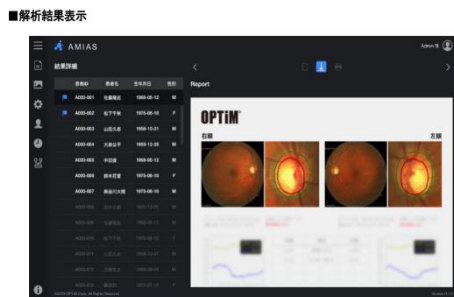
■解析結果表示

AMIAS

Admin様

結果詳細

Report

| 患者ID | 患者名 | 生年月日 | 性別 |
|---|---|---|---|
| A000-001 | 佐藤隆志 | 1958-05-12 | M |
| A000-002 | 松下千秋 | 1973-06-10 | F |
| A000-003 | 山田太郎 | 1956-10-31 | M |
| A000-004 | 大森公平 | 1955-12-20 | M |
| A000-005 | 中辺健 | 1968-08-12 | M |
| A000-006 | 鈴木花理 | 1975-09-10 | F |
| A000-007 | 長谷川大地 | 1973-06-10 | M |
| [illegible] | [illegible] | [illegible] | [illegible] |
| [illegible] | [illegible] | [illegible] | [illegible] |
| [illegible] | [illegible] | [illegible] | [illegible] |
| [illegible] | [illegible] | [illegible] | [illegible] |
| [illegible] | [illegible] | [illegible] | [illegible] |
| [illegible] | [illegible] | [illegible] | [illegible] |

OPTiM

右眼

左眼

©2016 OPTiM Corp. All Rights Reserved.

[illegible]